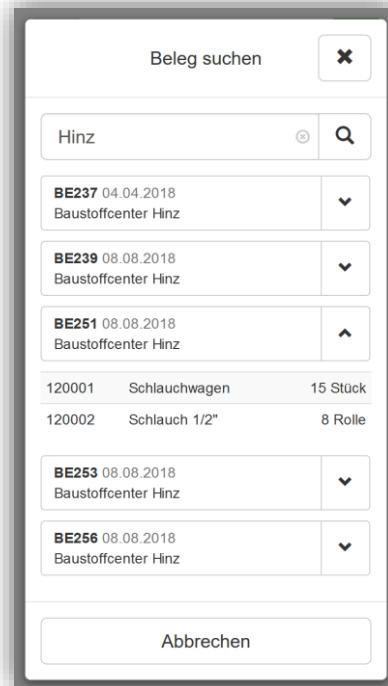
Beleg suchen

Hinz

**BE237** 04.04.2018
Baustoffcenter Hinz

**BE239** 08.08.2018
Baustoffcenter Hinz

**BE251** 08.08.2018
Baustoffcenter Hinz

| 120001 | Schlauchwagen | 15 Stück |
|---|---|---|
| 120002 | Schlauch 1/2" | 8 Rolle |

**BE253** 08.08.2018
Baustoffcenter Hinz

**BE256** 08.08.2018
Baustoffcenter Hinz

Abbrechen